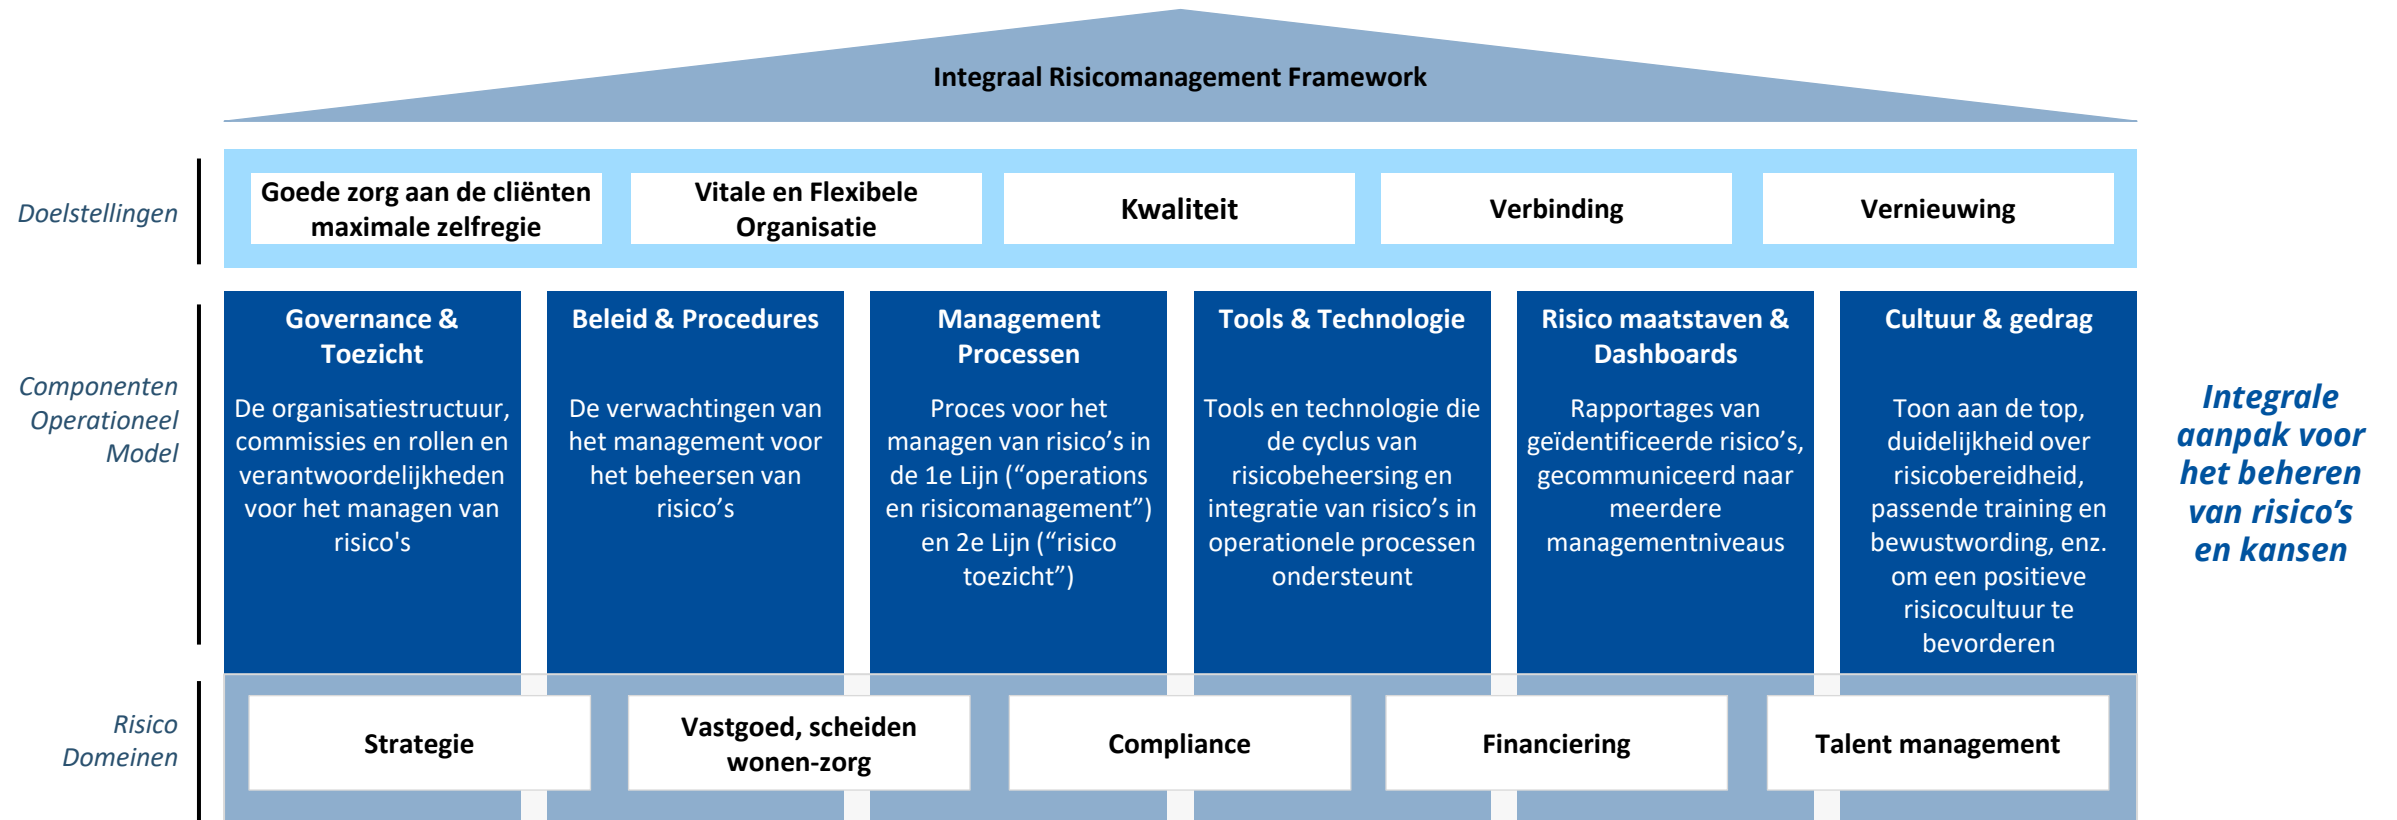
Integraal Risicomanagement Framework

Doelstellingen

Goede zorg aan de cliënten maximale zelfregie

Vitale en Flexibele Organisatie

Kwaliteit

Verbinding

Vernieuwing

Componenten Operationeel Model

Governance & Toezicht

De organisatiestructuur, commissies en rollen en verantwoordelijkheden voor het managen van risico's

Beleid & Procedures

De verwachtingen van het management voor het beheersen van risico's

Management Processen

Proces voor het managen van risico's in de 1e Lijn ("operations en risicomanagement") en 2e Lijn ("risico toezicht")

Tools & Technologie

Tools en technologie die de cyclus van risicobeheersing en integratie van risico's in operationele processen ondersteunt

Risico maatstaven & Dashboards

Rapportages van geïdentificeerde risico's, gecommuniceerd naar meerdere managementniveaus

Cultuur & gedrag

Toon aan de top, duidelijkheid over risicobereidheid, passende training en bewustwording, enz. om een positieve risicocultuur te bevorderen

Integrale aanpak voor het beheren van risico's en kansen

Risico Domeinen

Strategie

Vastgoed, scheiden wonen-zorg

Compliance

Financiering

Talent management